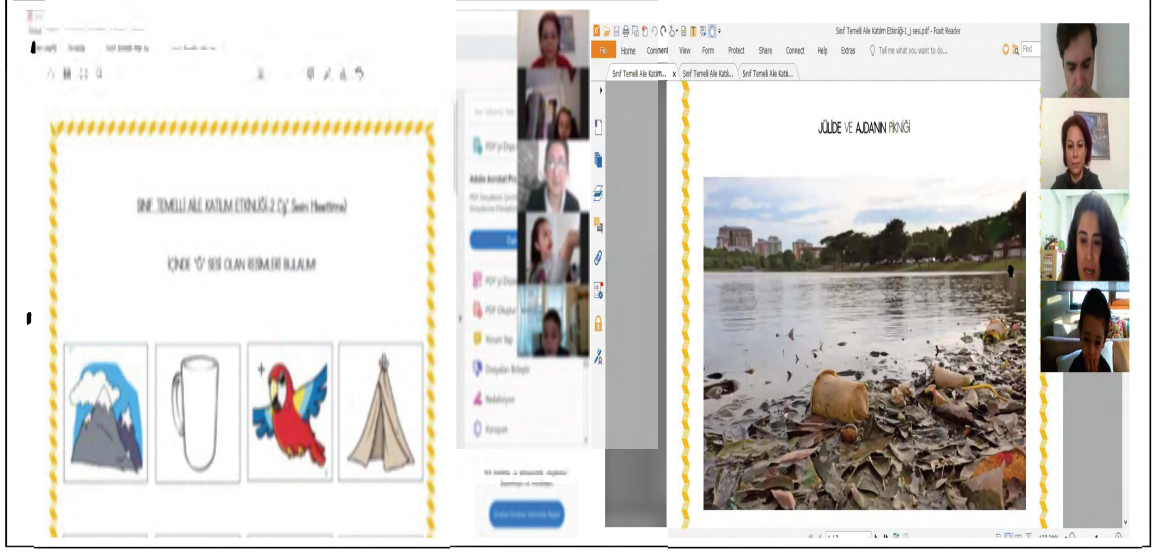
SINIF TEMELLİ AİLE KATILIM ETKİNLİĞİ-2 ('Ğ' Sesi Hissettirme)

İÇİNDE "Ğ" SESİ OLAN RESİMLERİ BULALIM

PDF'yi Düzenle

Adobe Acrobat Pro

PDF Oluştur

Yorum Yap

Düzenle

Koruma

File Home Comment View Form Protect Share Connect Help Extras Tell me what you want to do...

Sınıf Temelli Aile Katılım Etkinliği-1_j sesi.pdf - Foxit Reader

Find

Sınıf Temelli Aile Katılım... Sınıf Temelli Aile Katılı... Sınıf Temelli Aile Katılı...

JÜLİDE VE AJDANIN PİKNİĞİ